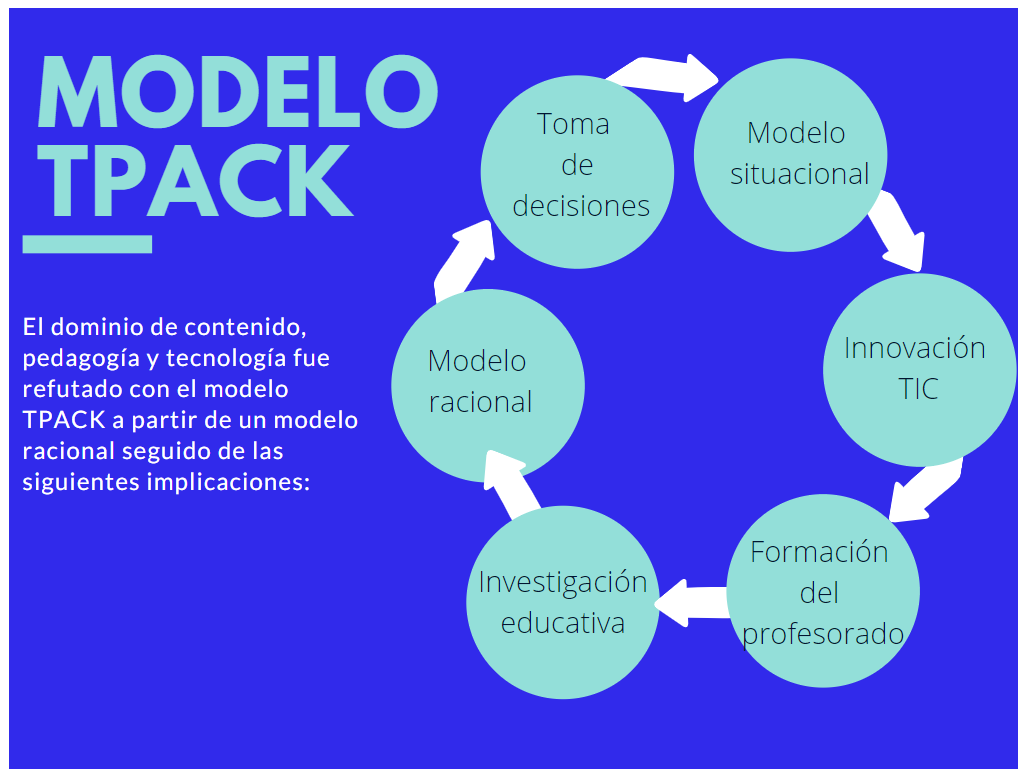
MODELO TPACK

El dominio de contenido, pedagogía y tecnología fue refutado con el modelo TPACK a partir de un modelo racional seguido de las siguientes implicaciones:

Toma de decisiones

Modelo situacional

Innovación TIC

Formación del profesorado

Investigación educativa

Modelo racional